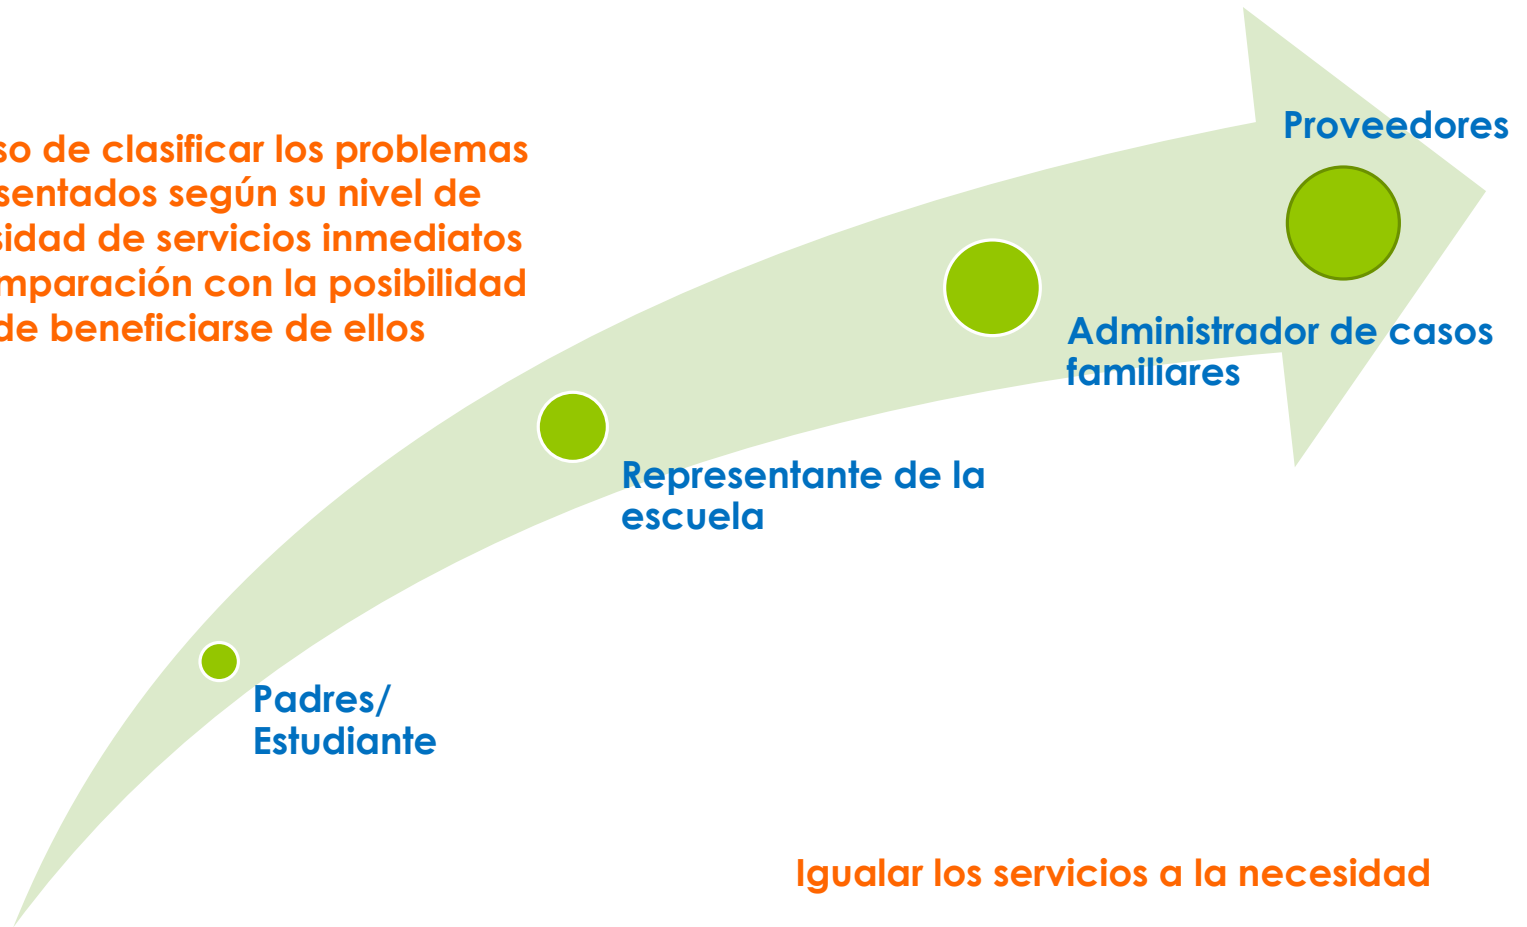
so de clasificar los problemas sentados según su nivel de sidad de servicios inmediatos mparación con la posibilidad de beneficiarse de ellos

Proveedores

Administrador de casos familiares

Representante de la escuela

Padres/ Estudiante

Igualar los servicios a la necesidad